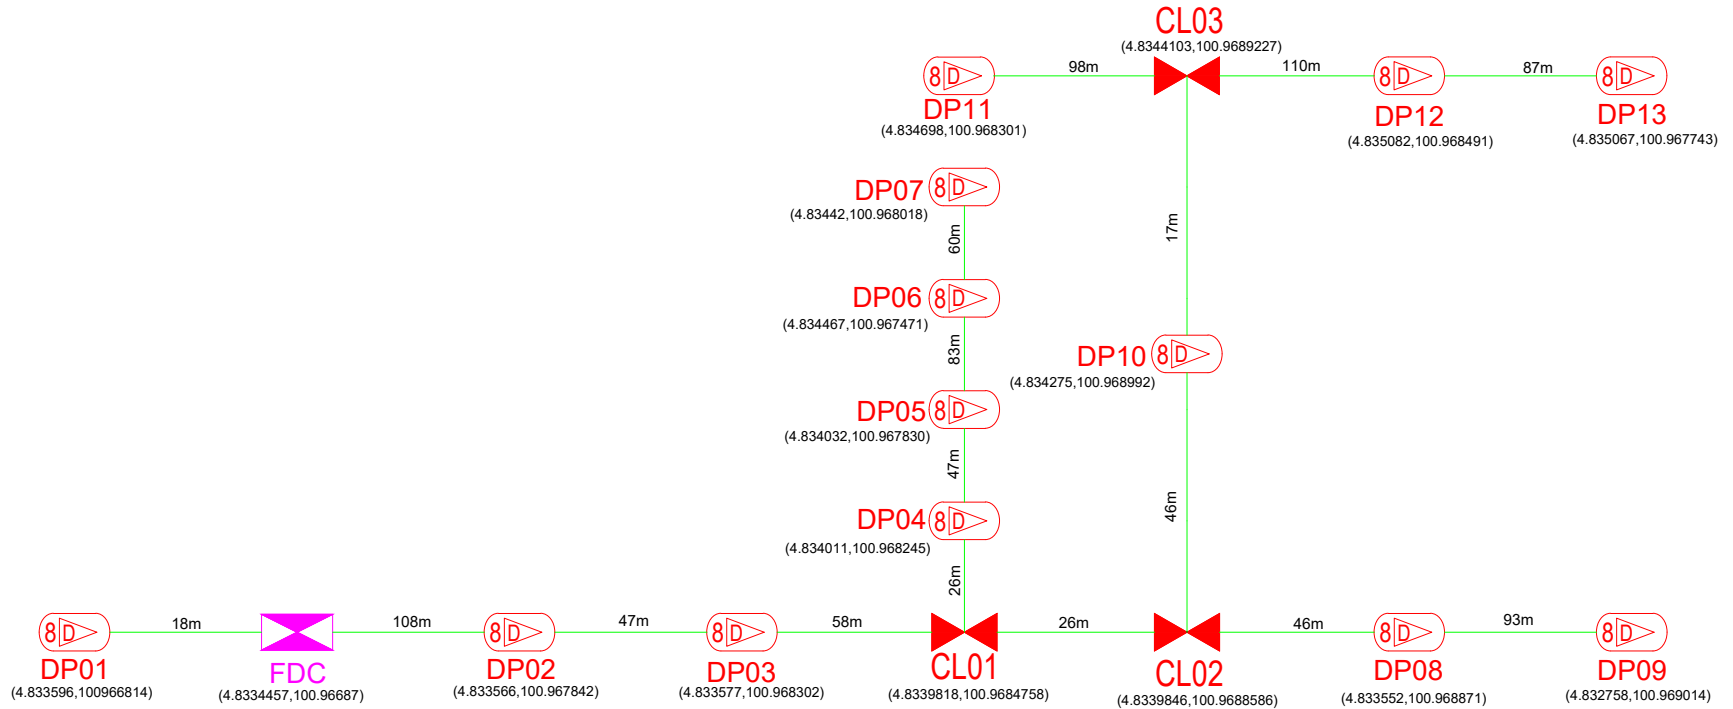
CL03
(4.8344103,100.9689227)

8 D
98m
110m
8 D
87m
8 D

8 D
DP11
(4.834698,100.968301)

DP12
(4.835082,100.968491)

DP13
(4.835067,100.967743)

DP07 8 D
(4.83442,100.968018)

60m
17m

DP06 8 D
(4.834467,100.967471)

83m

DP10 8 D
(4.834275,100.968992)

DP05 8 D
(4.834032,100.967830)

47m
46m

DP04 8 D
(4.834011,100.968245)

26m

8 D
18m
108m
8 D
47m
8 D
58m
26m
46m
8 D
93m
8 D

DP01
(4.833596,100966814)

FDC
(4.8334457,100.96687)

DP02
(4.833566,100.967842)

DP03
(4.833577,100.968302)

CL01
(4.8339818,100.9684758)

CL02
(4.8339846,100.9688586)

DP08
(4.833552,100.968871)

DP09
(4.832758,100.969014)